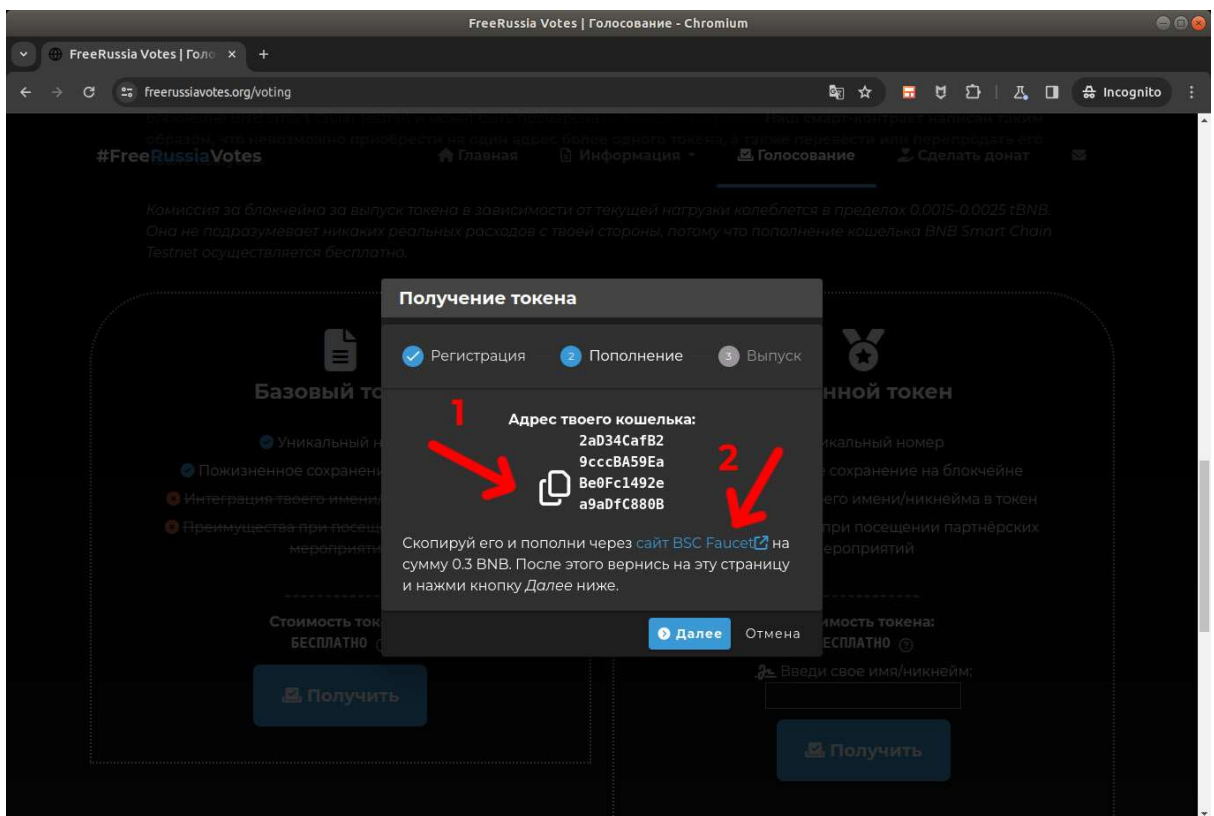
FreeRussia Votes | Голосование - Chromium

FreeRussia Votes | Голо ×

freerussiavotes.org/voting

Incognito

#FreeRussiaVotes

Главная Информация Голосование Сделать донат

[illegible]

Комиссия за блокчейна за выпуск токена в зависимости от текущей нагрузки колеблется в пределах 0.0015-0.0025 tBNB. Она не подразумевает никаких реальных расходов с твоей стороны, потому что пополнение кошелька BNB Smart Chain Testnet осуществляется бесплатно.

Получение токена

Регистрация 2 Пополнение 3 Выпуск

1

Адрес твоего кошелька:
2aD34CafB2
9cccBA59Ea
Be0Fc1492e
a9aDfC880B

2

Скопируй его и пополни через сайт BSC Faucet на сумму 0.3 BNB. После этого вернись на эту страницу и нажми кнопку *Далее* ниже.

Далее Отмена

Базовый то

Уникальный н

Пожизненное сохранени

Интеграция твоего имени

Преимущества при посещ мероприяти

Стоимость ток
БЕСПЛАТНО

Получить

нной токен

икальный номер

е сохранение на блокчейне

его имени/никнейма в токен

при посещении партнёрских мероприятий

имость токена:
ЕСПЛАТНО

Введи свое имя/никнейм:

Получить